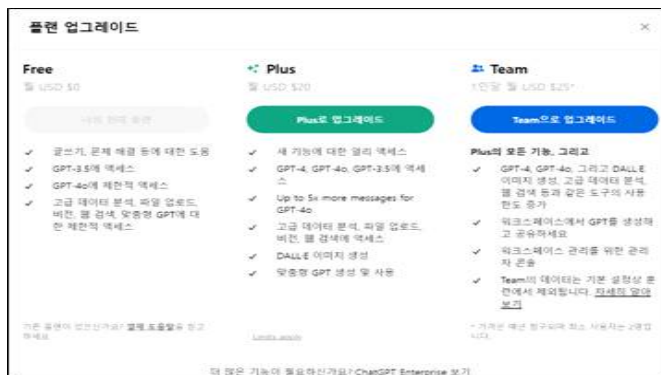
플랜 업그레이드

×

Free
월 USD $0

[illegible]

✓ 글쓰기, 문제 해결 등에 대한 도움
✓ GPT-3.5에 액세스
✓ GPT-4o에 제한적 액세스
✓ 고급 데이터 분석, 파일 업로드, 비전, 웹 검색, 맞춤형 GPT에 대한 제한적 액세스

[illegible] 결제 도움말을 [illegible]

Plus
월 USD $20

Plus로 업그레이드

✓ 새 기능에 대한 얼리 액세스
✓ GPT-4, GPT-4o, GPT-3.5에 액세스
✓ Up to 5x more messages for GPT-4o
✓ 고급 데이터 분석, 파일 업로드, 비전, 웹 검색에 액세스
✓ DALL·E 이미지 생성
✓ 맞춤형 GPT 생성 및 사용

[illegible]

Team
1인당 월 USD $25*

Team으로 업그레이드

Plus의 모든 기능, 그리고
✓ GPT-4, GPT-4o, 그리고 DALL·E 이미지 생성, 고급 데이터 분석, 웹 검색 등과 같은 도구의 사용 한도 증가
✓ 워크스페이스에서 GPT를 생성하고 공유하세요
✓ 워크스페이스 관리를 위한 관리자 콘솔
✓ Team의 데이터는 기본 설정상 훈련에서 제외됩니다. 자세히 알아보기

* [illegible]

더 많은 기능이 필요하신가요? ChatGPT Enterprise 보기